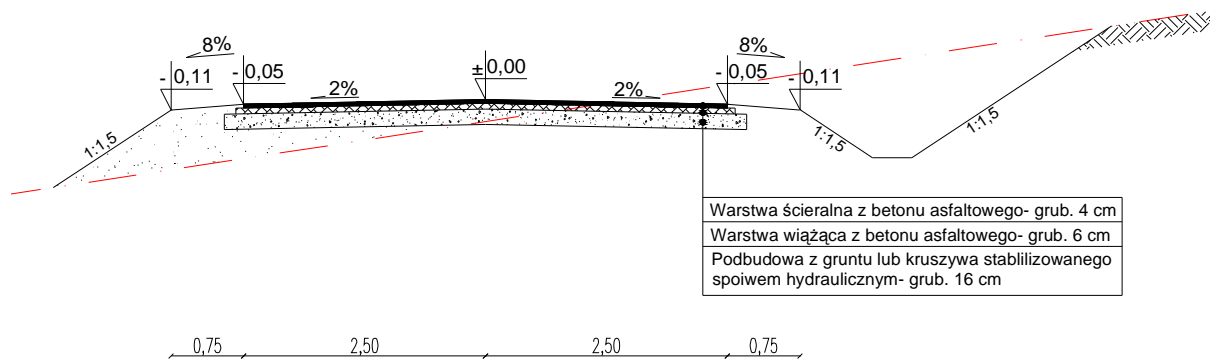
8%
- 0,11
- 0,05
2%
±0,00
2%
8%
- 0,05
- 0,11
1:1,5
1:1,5
1:1,5

Warstwa ścieralna z betonu asfaltowego- grub. 4 cm
Warstwa wiążąca z betonu asfaltowego- grub. 6 cm
Podbudowa z gruntu lub kruszywa stablilizowanego spoiwem hydraulicznym- grub. 16 cm

0,75
2,50
2,50
0,75